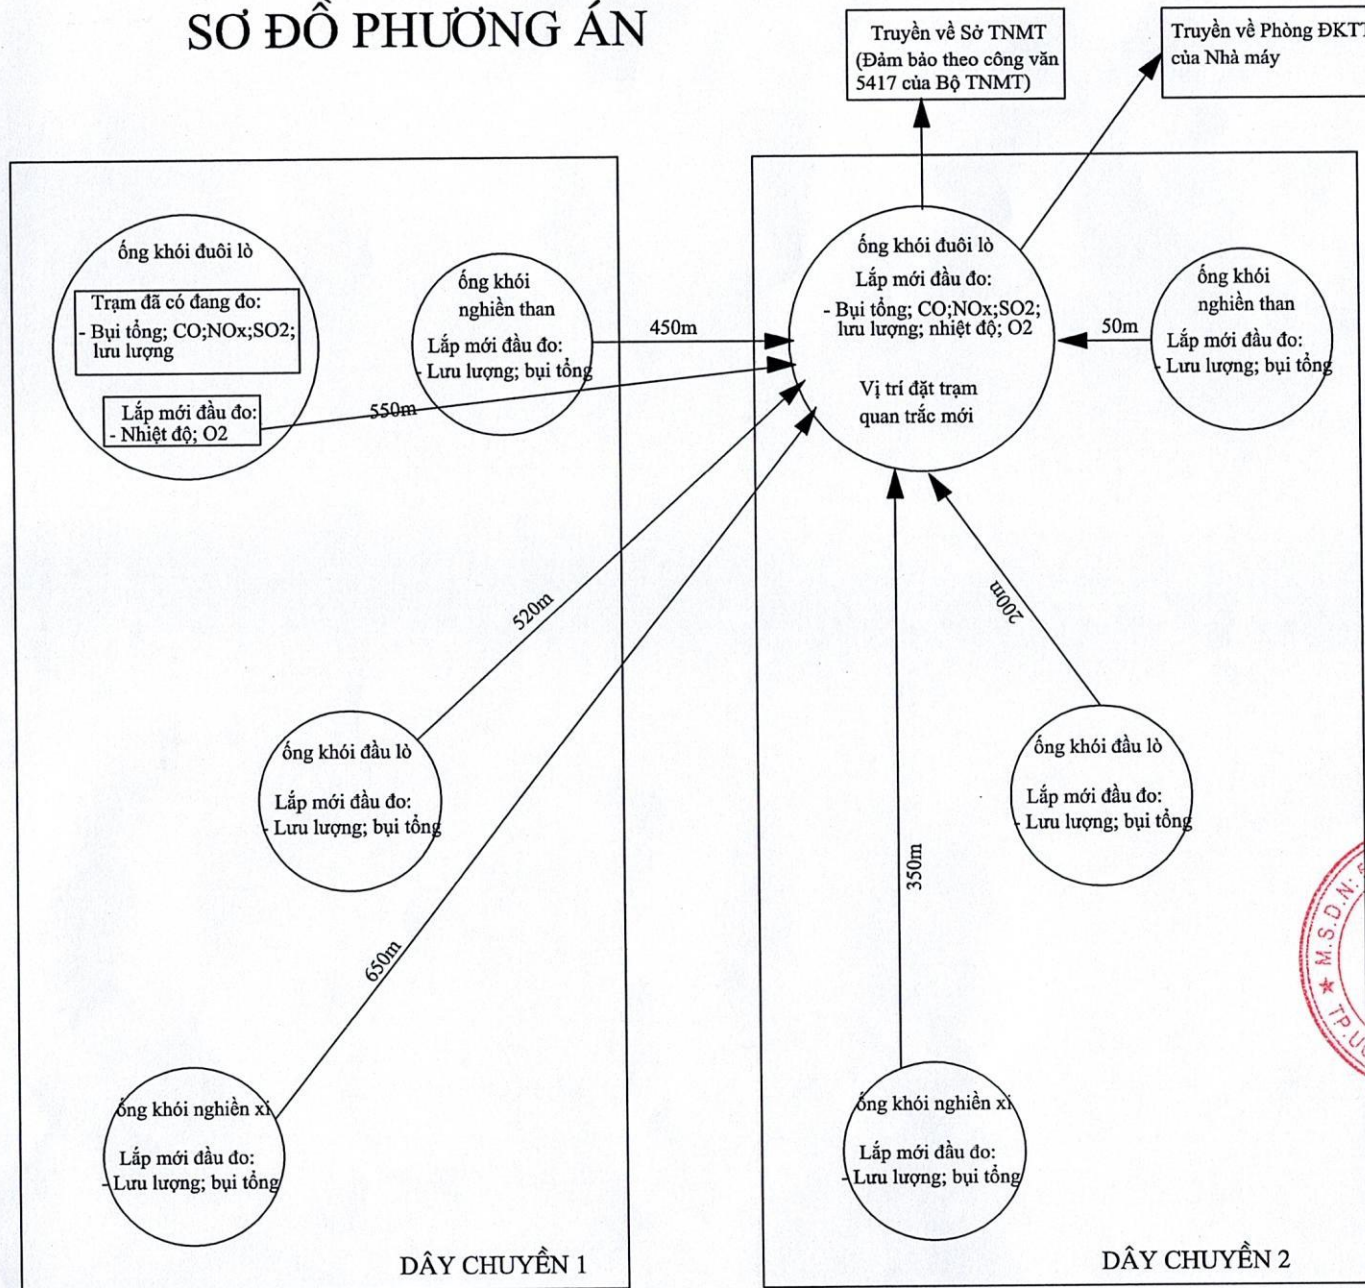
SƠ ĐỒ PHƯƠNG ÁN

Truyền về Sở TNMT (Đảm bảo theo công văn 5417 của Bộ TNMT)

Truyền về Phòng ĐKT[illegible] của Nhà máy

ống khói đuôi lò

Trạm đã có đang đo:
- Bụi tổng; CO;NOx;SO2; lưu lượng

Lắp mới đầu đo:
- Nhiệt độ; O2

ống khói nghiền than

Lắp mới đầu đo:
- Lưu lượng; bụi tổng

450m

550m

ống khói đuôi lò

Lắp mới đầu đo:
- Bụi tổng; CO;NOx;SO2; lưu lượng; nhiệt độ; O2

Vị trí đặt trạm quan trắc mới

50m

ống khói nghiền than

Lắp mới đầu đo:
- Lưu lượng; bụi tổng

520m

200m

ống khói đầu lò

Lắp mới đầu đo:
- Lưu lượng; bụi tổng

ống khói đầu lò

Lắp mới đầu đo:
- Lưu lượng; bụi tổng

350m

650m

ống khói nghiền xỉ

Lắp mới đầu đo:
- Lưu lượng; bụi tổng

ống khói nghiền xỉ

Lắp mới đầu đo:
- Lưu lượng; bụi tổng

DÂY CHUYỀN 1

DÂY CHUYỀN 2

M.S.D.N: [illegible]
TP U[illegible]